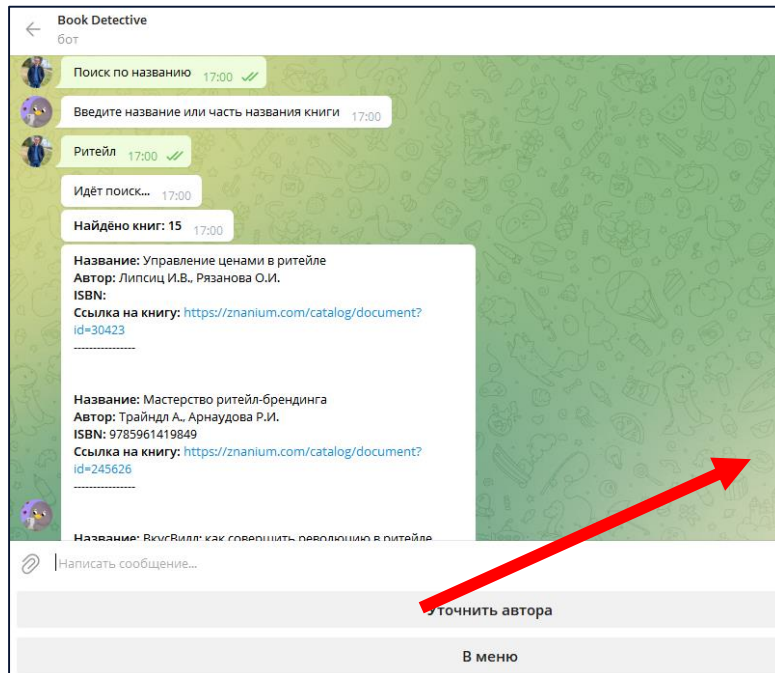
Book Detective
бот

Поиск по названию 17:00

Введите название или часть названия книги 17:00

Ритейл 17:00

Идёт поиск... 17:00

Найдено книг: 15 17:00

Название: Управление ценами в ритейле
Автор: Липсиц И.В., Рязанова О.И.
ISBN:
Ссылка на книгу: https://znanium.com/catalog/document?id=30423
----------------

Название: Мастерство ритейл-брендинга
Автор: Трайндл А., Арнаудова Р.И.
ISBN: 9785961419849
Ссылка на книгу: https://znanium.com/catalog/document?id=245626
----------------

Название: ВкусВилл: как совершить революцию в ритейле

Написать сообщение...

Уточнить автора

В меню